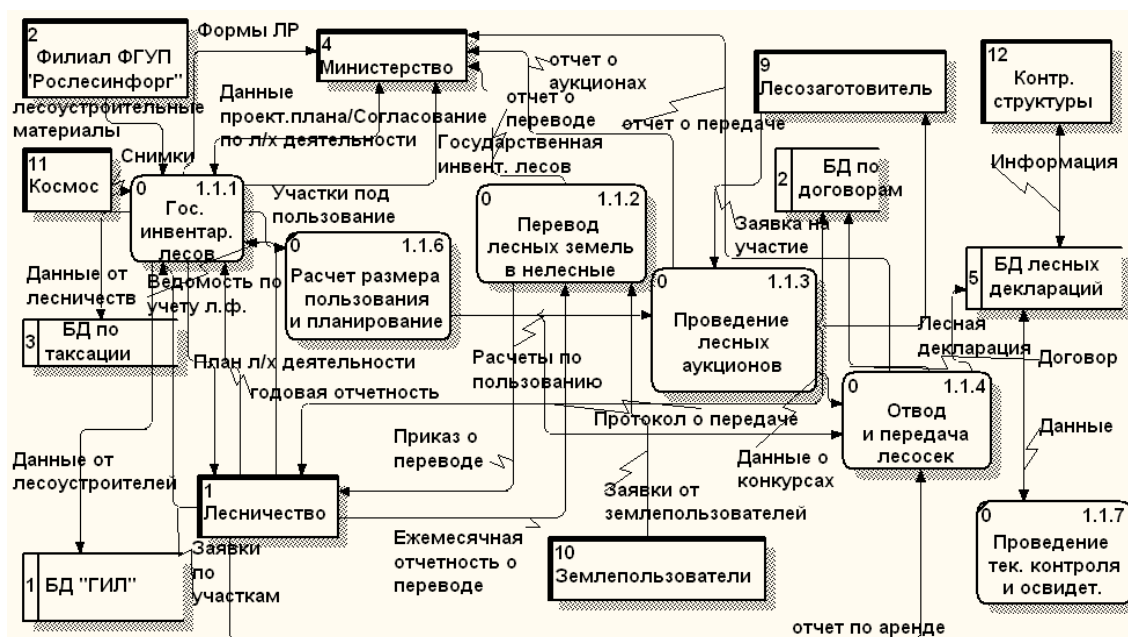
2
Филиал ФГУП "Рослесинфорг"

Формы ЛР

4
Министерство

отчет о аукционах

отчет о переводе

9
Лесозаготовитель

12
Контр. структуры

лесоустроительные материалы

Данные проект.плана/Согласование по л/х деятельности

Государственная инвент. лесов

отчет о передаче

11
Космос

Снимки

0 1.1.1
Гос. инвентар. лесов

Участки под пользование

2 БД по договорам

Информация

0 1.1.2
Перевод лесных земель в нелесные

Заявка на участие

0 1.1.6
Расчет размера пользования и планирование

Данные от лесничеств

Ведомость по учету л.ф.

5 БД лесных деклараций

0 1.1.3
Проведение лесных аукционов

3 БД по таксации

Лесная декларация

План л/х деятельности

Расчеты по пользованию

Договор

годовая отчетность

0 1.1.4
Отвод и передача лесосек

Протокол о передаче

Приказ о переводе

Данные

Данные от лесоустроителей

Данные о конкурсах

1
Лесничество

Заявки от землепользователей

0 1.1.7
Проведение тек. контроля и освидет.

Ежемесячная отчетность о переводе

1 БД "ГИЛ"

Заявки по участкам

10
Землепользователи

отчет по аренде